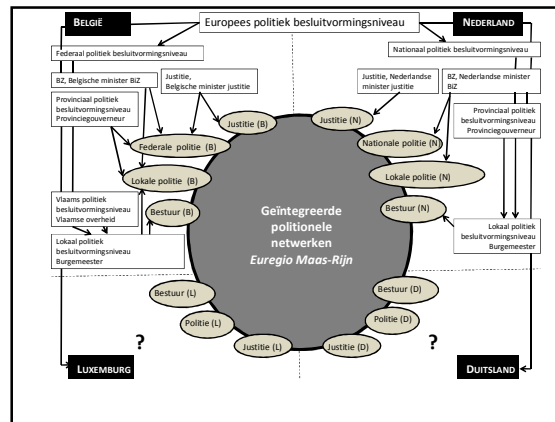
BELGIË

Europees politiek besluitvormingsniveau

NEDERLAND

Federaal politiek besluitvormingsniveau

Nationaal politiek besluitvormingsniveau

BZ, Belgische minister BiZ

Justitie, Belgische minister justitie

Justitie, Nederlandse minister justitie

BZ, Nederlandse minister BiZ

Provinciaal politiek besluitvormingsniveau Provinciegouverneur

Provinciaal politiek besluitvormingsniveau Provinciegouverneur

Justitie (B)

Justitie (N)

Federale politie (B)

Nationale politie (N)

Lokale politie (B)

Lokale politie (N)

Vlaams politiek besluitvormingsniveau Vlaamse overheid

Bestuur (B)

Bestuur (N)

Geïntegreerde politionele netwerken *Euregio Maas-Rijn*

Lokaal politiek besluitvormingsniveau Burgemeester

Lokaal politiek besluitvormingsniveau Burgemeester

Bestuur (L)

Bestuur (D)

Politie (L)

Politie (D)

?

?

Justitie (L)

Justitie (D)

LUXEMBURG

DUITSLAND